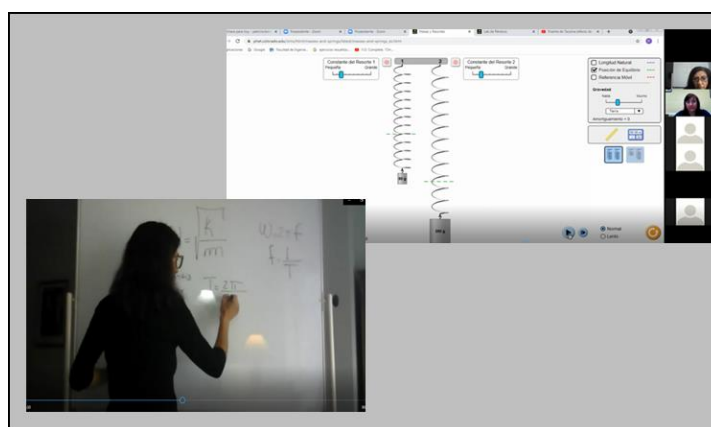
Constante del Resorte 1
Pequeño Grande

Constante del Resorte 2
Pequeño Grande

Longitud Natural
Posición de Equilibrio
Referencia Móvil

Gravedad
Tierra

Normal
Lento

$= \sqrt{\frac{k}{m}}$

$\omega = 2\pi f$

$f = \frac{1}{T}$

$T = 2\pi$